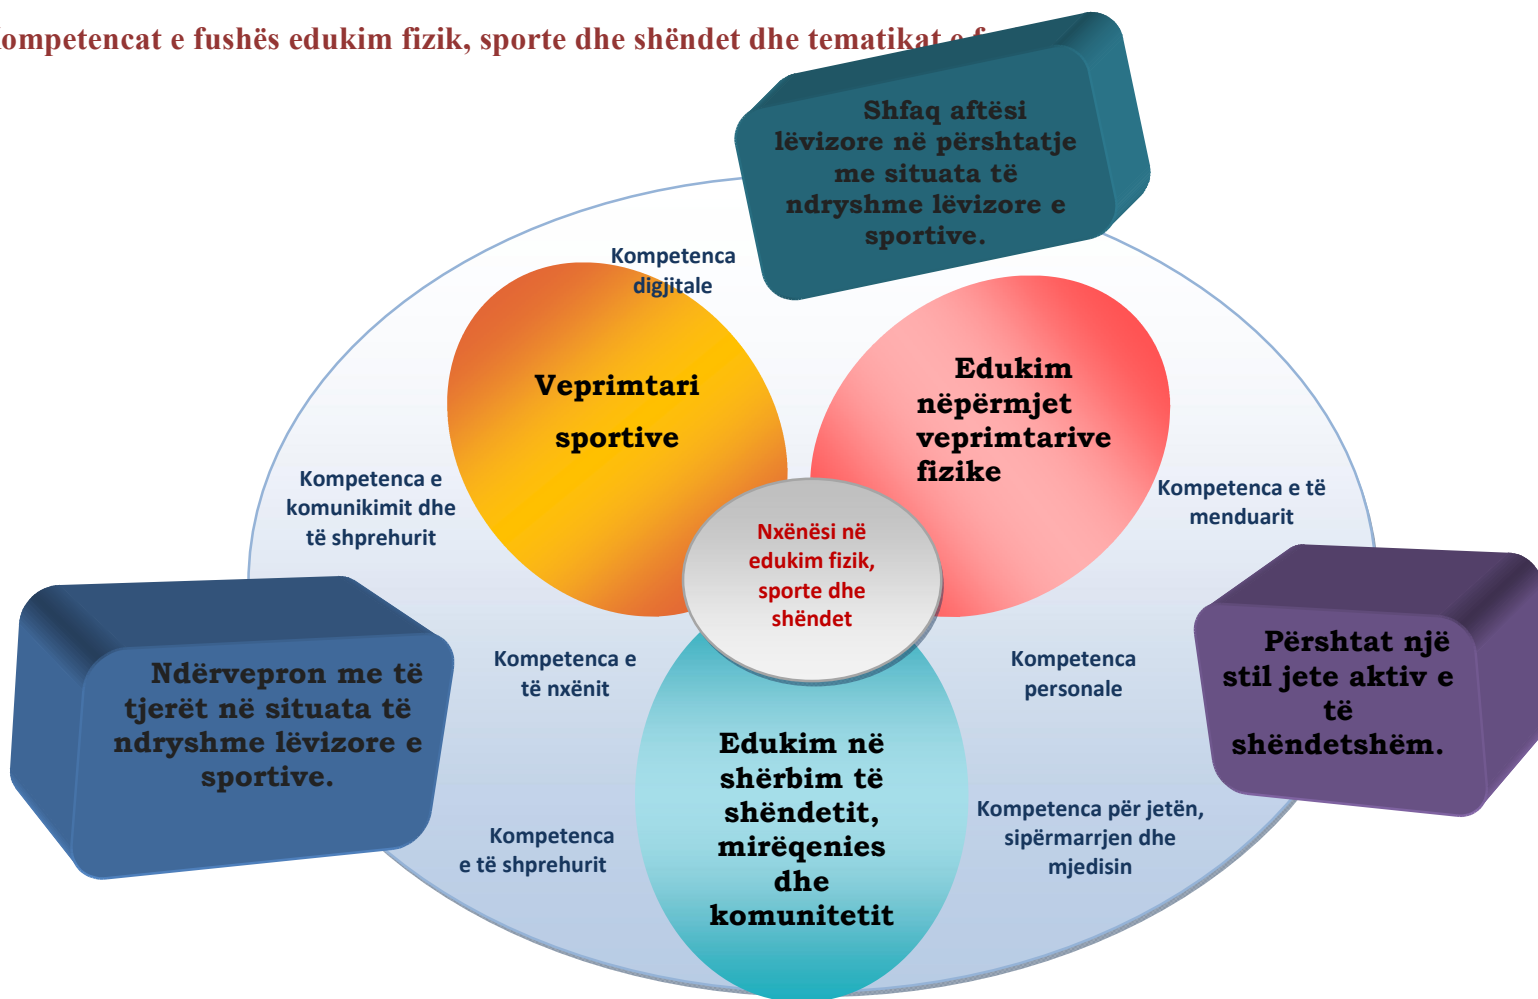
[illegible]ompetencat e fushës edukim fizik, sporte dhe shëndet dhe tematikat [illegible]

Shfaq aftësi lëvizore në përshtatje me situata të ndryshme lëvizore e sportive.

Kompetenca digjitale

Veprimtari sportive

Edukim nëpërmjet veprimtarive fizike

Kompetenca e komunikimit dhe të shprehurit

Kompetenca e të menduarit

Nxënësi në edukim fizik, sporte dhe shëndet

Ndërvepron me të tjerët në situata të ndryshme lëvizore e sportive.

Kompetenca e të nxënit

Kompetenca personale

Përshtat një stil jete aktiv e të shëndetshëm.

Edukim në shërbim të shëndetit, mirëqenies dhe komunitetit

Kompetenca e të shprehurit

Kompetenca për jetën, sipërmarrjen dhe mjedisin